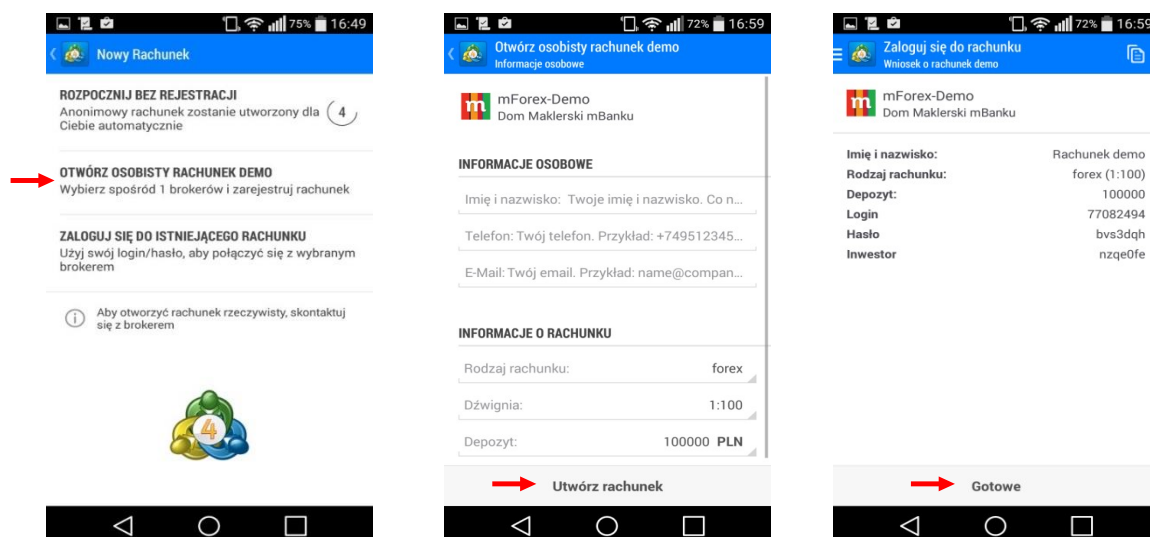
75% 16:49

Nowy Rachunek

ROZPOCZNIJ BEZ REJESTRACJI
Anonimowy rachunek zostanie utworzony dla Ciebie automatycznie 4

OTWÓRZ OSOBISTY RACHUNEK DEMO
Wybierz spośród 1 brokerów i zarejestruj rachunek

ZALOGUJ SIĘ DO ISTNIEJĄCEGO RACHUNKU
Użyj swój login/hasło, aby połączyć się z wybranym brokerem

Aby otworzyć rachunek rzeczywisty, skontaktuj się z brokerem

4

72% 16:59

Otwórz osobisty rachunek demo
Informacje osobowe

mForex-Demo
Dom Maklerski mBanku

INFORMACJE OSOBOWE

Imię i nazwisko: Twoje imię i nazwisko. Co n...

Telefon: Twój telefon. Przykład: +749512345...

E-Mail: Twój email. Przykład: name@compan...

INFORMACJE O RACHUNKU

| Rodzaj rachunku: | forex |
|---|---|
| Dźwignia: | 1:100 |
| Depozyt: | 100000 PLN |

Utwórz rachunek

72% 16:59

Zaloguj się do rachunku
Wniosek o rachunek demo

mForex-Demo
Dom Maklerski mBanku

| Imię i nazwisko: | Rachunek demo |
|---|---|
| Rodzaj rachunku: | forex (1:100) |
| Depozyt: | 100000 |
| Login | 77082494 |
| Hasło | bvs3dqh |
| Inwestor | nzqe0fe |

Gotowe